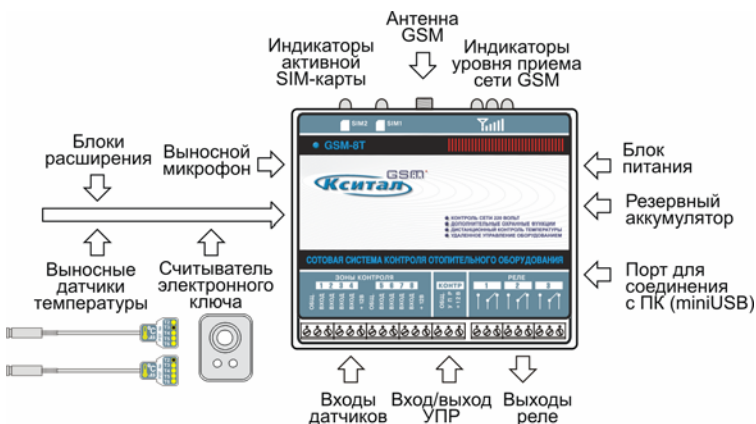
Антенна GSM

Индикаторы активной SIM-карты

Индикаторы уровня приема сети GSM

SIM2 SIM1

GSM-8T

Блоки расширения

Выносной микрофон

Блок питания

Кситал GSM

Резервный аккумулятор

• КОНТРОЛЬ СЕТИ 220 ВОЛЬТ
• ДОПОЛНИТЕЛЬНЫЕ ОХРАННЫЕ ФУНКЦИИ
• ДИСТАНЦИОННЫЙ КОНТРОЛЬ ТЕМПЕРАТУРЫ
• УДАЛЕННОЕ УПРАВЛЕНИЕ ОБОРУДОВАНИЕМ

СОТОВАЯ СИСТЕМА КОНТРОЛЯ ОТОПИТЕЛЬНОГО ОБОРУДОВАНИЯ

Выносные датчики температуры

Считыватель электронного ключа

ЗОНЫ КОНТРОЛЯ
1 2 3 4 5 6 7 8

КОНТР

РЕЛЕ
1 2 3

Порт для соединения с ПК (miniUSB)

Входы датчиков

Вход/выход УПР

Выходы реле